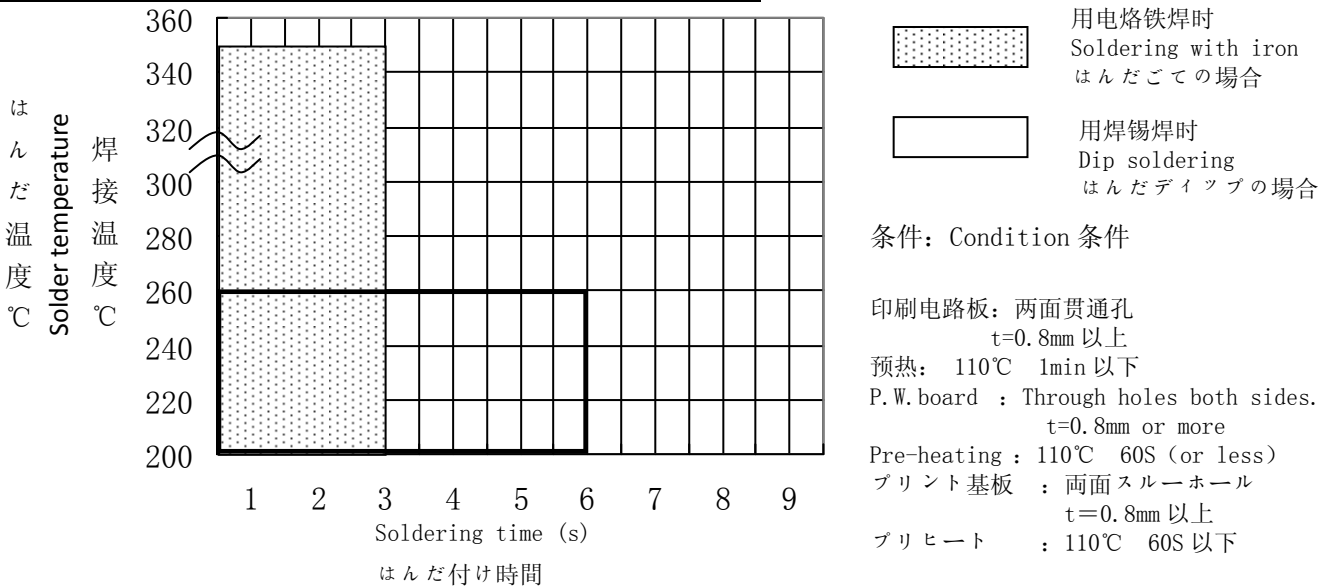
360
340
320
300
280
260
240
220
200

はんだ温度℃
Solder temperature
焊接温度℃

1 2 3 4 5 6 7 8 9
Soldering time (s)
はんだ付け時間

用电烙铁焊时
Soldering with iron
はんだごての場合

用焊锡焊时
Dip soldering
はんだディップの場合

条件：Condition 条件

印刷电路板：两面贯通孔
t=0.8mm 以上
预热： 110℃ 1min 以下
P.W.board : Through holes both sides.
t=0.8mm or more
Pre-heating : 110℃ 60S (or less)
プリント基板 ：両面スルーホール
t＝0.8mm 以上
プリヒート ：110℃ 60S 以下